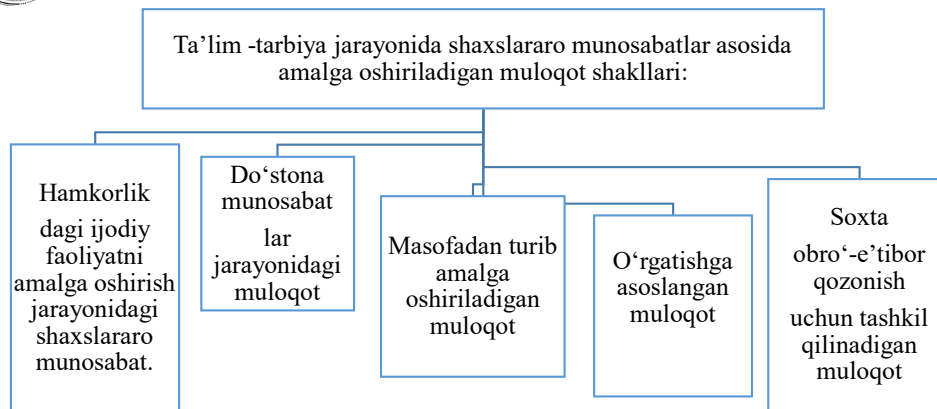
Ta’lim -tarbiya jarayonida shaxslararo munosabatlar asosida amalga oshiriladigan muloqot shakllari:

Hamkorlik

dagi ijodiy faoliyatni amalga oshirish jarayonidagi shaxslararo munosabat.

Do‘stona munosabat

lar jarayonidagi muloqot

Masofadan turib amalga oshiriladigan muloqot

O‘rgatishga asoslangan muloqot

Soxta

obro‘-e’tibor qozonish

uchun tashkil qilinadigan muloqot